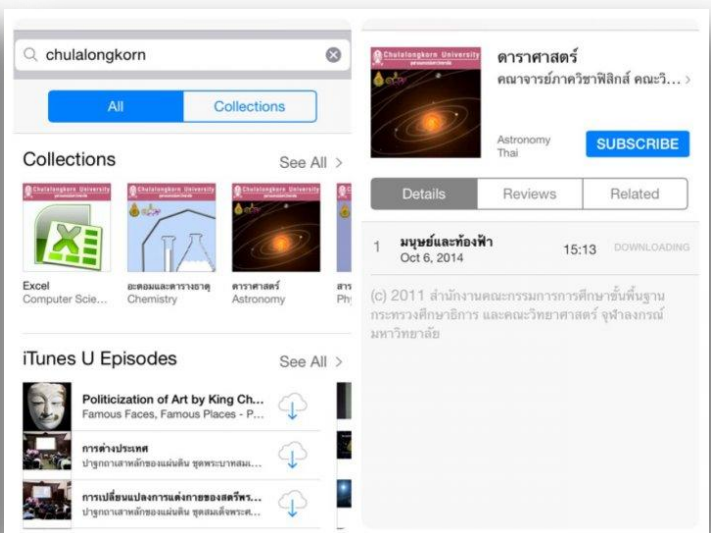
chulalongkorn

All | Collections

Collections See All >

Chulalongkorn University

Excel
Computer Scie...

อะตอมและตารางธาตุ
Chemistry

ดาราศาสตร์
Astronomy

สาร
Ph

iTunes U Episodes See All >

Politicization of Art by King Ch...
Famous Faces, Famous Places - P...

การต่างประเทศ
ปาฐกถาเสาหลักของแผ่นดิน ชุดพระบาทสม...

การเปลี่ยนแปลงการแต่งกายของสตรีพร...
ปาฐกถาเสาหลักของแผ่นดิน ชุดสมเด็จพระศ...

Chulalongkorn University

ดาราศาสตร์
คณาจารย์ภาควิชาฟิสิกส์ คณะวิ... >

Astronomy
Thai

SUBSCRIBE

Details | Reviews | Related

1 มนุษย์และท้องฟ้า
Oct 6, 2014
15:13 DOWNLOADING

(c) 2011 สำนักงานคณะกรรมการการศึกษาขั้นพื้นฐาน กระทรวงศึกษาธิการ และคณะวิทยาศาสตร์ จุฬาลงกรณ์มหาวิทยาลัย